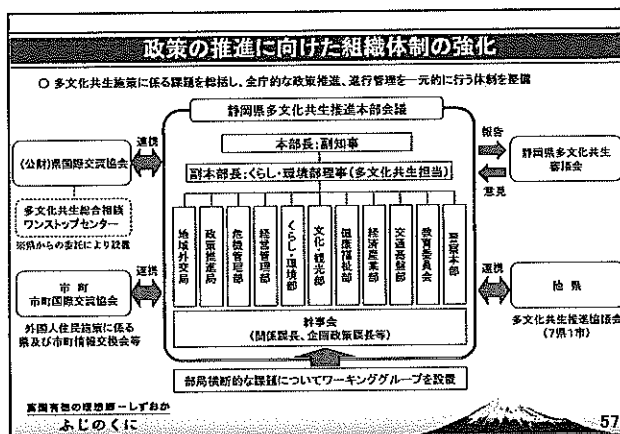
政策の推進に向けた組織体制の強化

○ 多文化共生施策に係る課題を総括し、全庁的な政策推進、進行管理を一元的に行う体制を整備

静岡県多文化共生推進本部会議

本部長：副知事

副本部長：くらし・環境部理事（多文化共生担当）

| 地域外交局 | 政策推進局 | 危機管理部 | 経営管理部 | くらし・環境部 | 文化・観光部 | 健康福祉部 | 経済産業部 | 交通基盤部 | 教育委員会 | 警察本部 |
|---|---|---|---|---|---|---|---|---|---|---|

幹事会
（関係課長、企画政策課長等）

部局横断的な課題についてワーキンググループを設置

連携

（公財）県国際交流協会

多文化共生総合相談ワンストップセンター
※県からの委託により設置

連携

市町
市町国際交流協会

外国人住民施策に係る県及び市町情報交換会等

報告

静岡県多文化共生審議会

意見

連携

他県

多文化共生推進協議会
（7県1市）

富国有徳の理想郷 ふじのくに

57